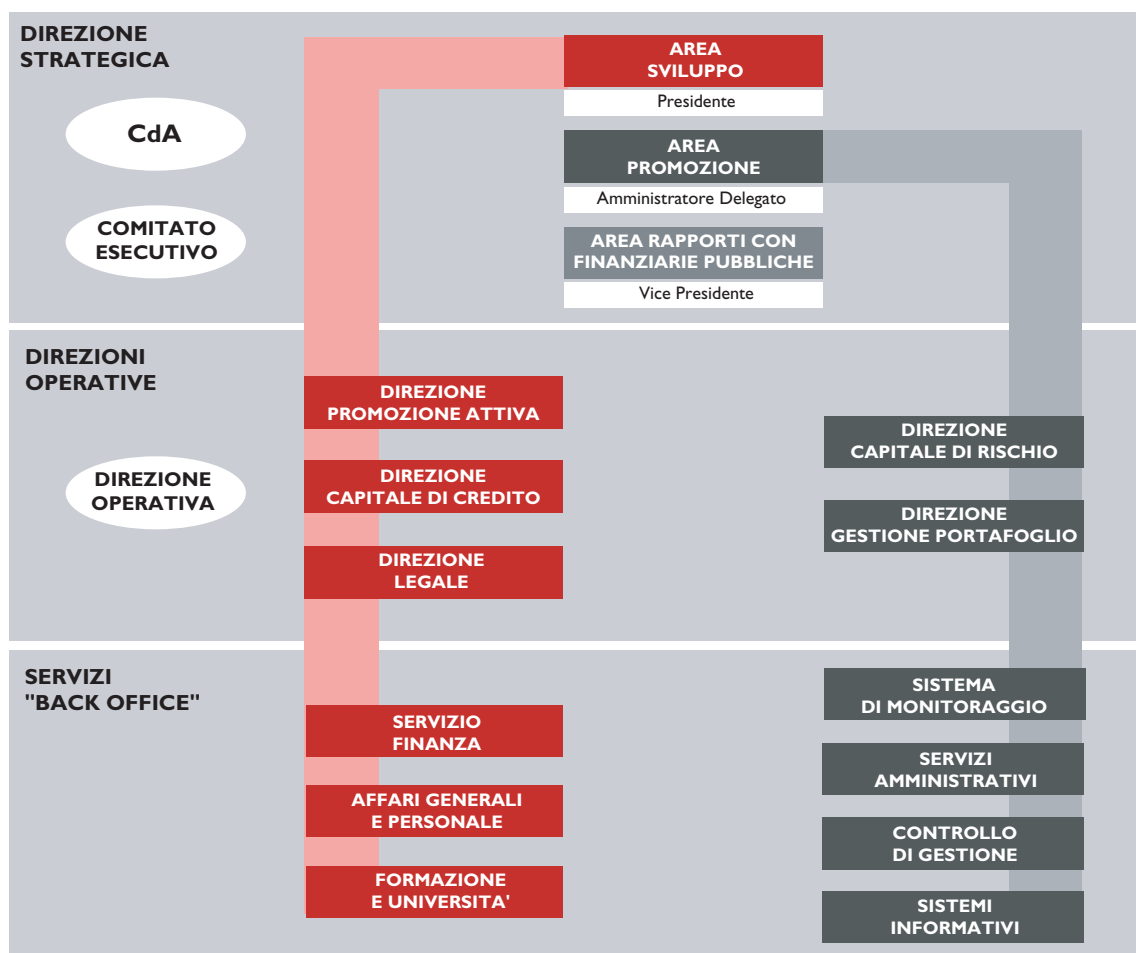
DIREZIONE STRATEGICA

CdA

COMITATO ESECUTIVO

AREA SVILUPPO

Presidente

AREA PROMOZIONE

Amministratore Delegato

AREA RAPPORTI CON FINANZIARIE PUBBLICHE

Vice Presidente

DIREZIONI OPERATIVE

DIREZIONE OPERATIVA

DIREZIONE PROMOZIONE ATTIVA

DIREZIONE CAPITALE DI CREDITO

DIREZIONE LEGALE

DIREZIONE CAPITALE DI RISCHIO

DIREZIONE GESTIONE PORTAFOGLIO

SERVIZI "BACK OFFICE"

SERVIZIO FINANZA

AFFARI GENERALI E PERSONALE

FORMAZIONE E UNIVERSITA'

SISTEMA DI MONITORAGGIO

SERVIZI AMMINISTRATIVI

CONTROLLO DI GESTIONE

SISTEMI INFORMATIVI